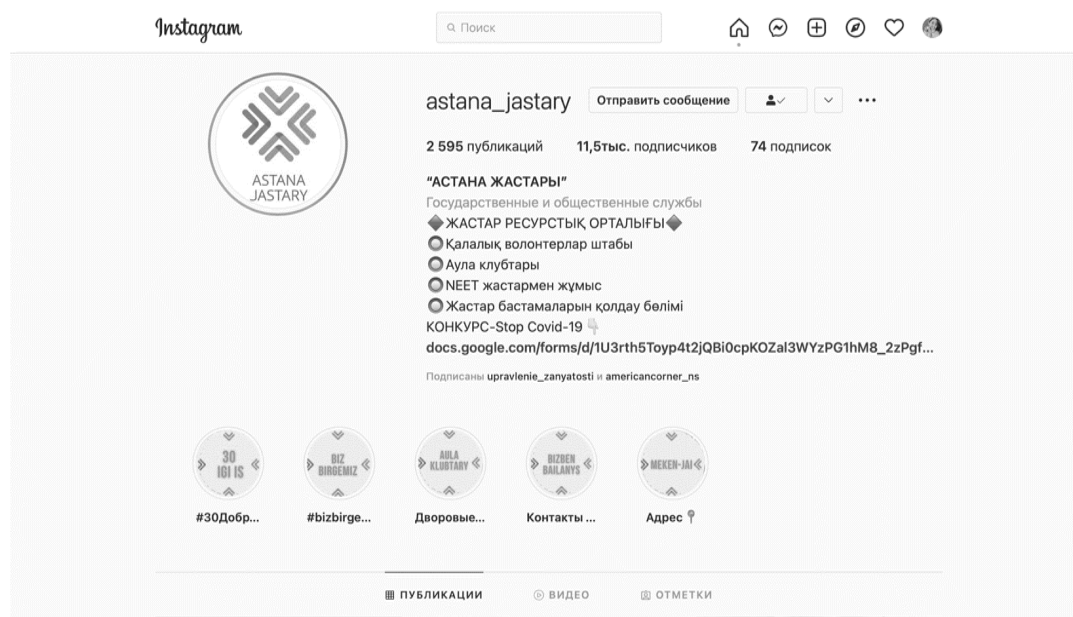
Instagram

Поиск

ASTANA JASTARY

astana_jastary Отправить сообщение

2 595 публикаций 11,5тыс. подписчиков 74 подписок

"АСТАНА ЖАСТАРЫ"
Государственные и общественные службы
◆ЖАСТАР РЕСУРСТЫҚ ОРТАЛЫҒЫ◆
Қалалық волонтерлар штабы
Аула клубтары
NEET жастармен жұмыс
Жастар бастамаларын қолдау бөлімі
КОНКУРС-Stop Covid-19
docs.google.com/forms/d/1U3rth5Toyp4t2jQBi0cpKOZal3WYzPG1hM8_2zPgf...

Подписаны upravlenie_zanyatosti и americancorner_ns

30 IGI IS
#30Добр...

BIZ BIRGEMIZ
#bizbirge...

AULA KLUBTARY
Дворовые...

BIZBEN BAILANYS
Контакты ...

MEKEN-JAI
Адрес

ПУБЛИКАЦИИ ВИДЕО ОТМЕТКИ